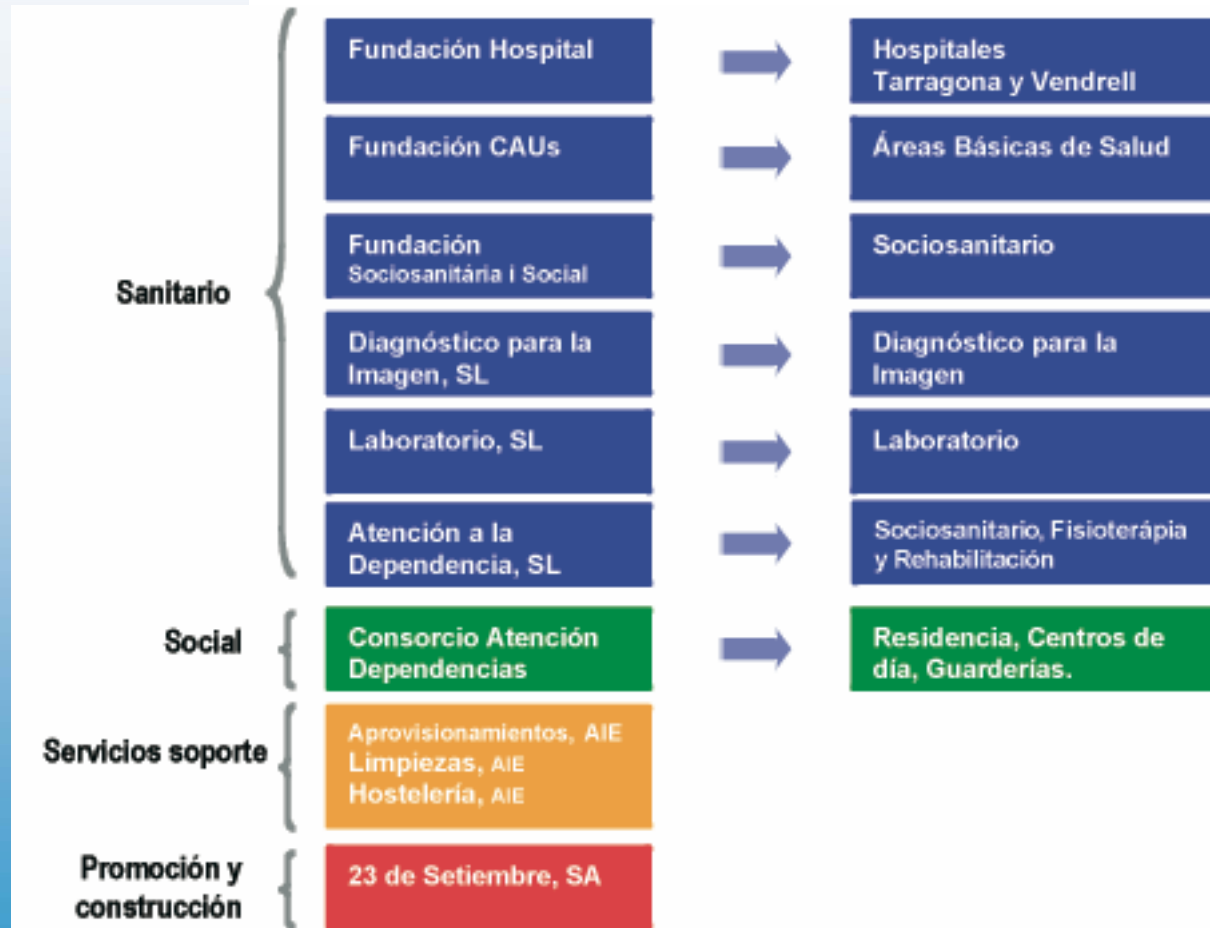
Sanitario

Fundación Hospital

Hospitales Tarragona y Vendrell

Fundación CAUs

Áreas Básicas de Salud

Fundación Sociosanitária i Social

Sociosanitario

Diagnóstico para la Imagen, SL

Diagnóstico para la Imagen

Laboratorio, SL

Laboratorio

Atención a la Dependencia, SL

Sociosanitario, Fisioterápia y Rehabilitación

Social

Consorcio Atención Dependencias

Residencia, Centros de día, Guarderías.

Servicios soporte

Aprovisionamientos, AIE
Limpiezas, AIE
Hostelería, AIE

Promoción y construcción

23 de Setiembre, SA